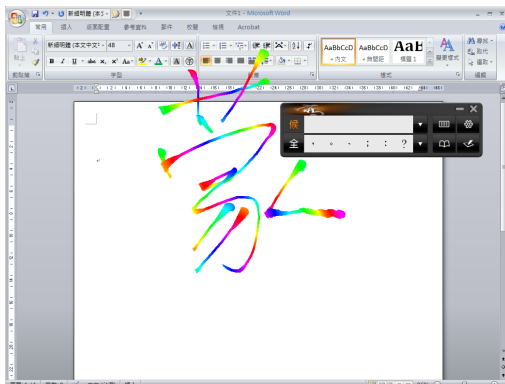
文件1 - Microsoft Word

常用 插入 版面配置 參考資料 郵件 校閱 檢視 Acrobat

新細明體 (本文中文字) 48 A A

B I U abe x₂ x² Aa A A

剪貼簿 字型 段落 樣式 編輯

AaBbCcD ▪內文
AaBbCcD ▪無間距
AaB 標題 1

變更樣式

尋找 取代 選取

候

全 ， 。 、 ； ： ？